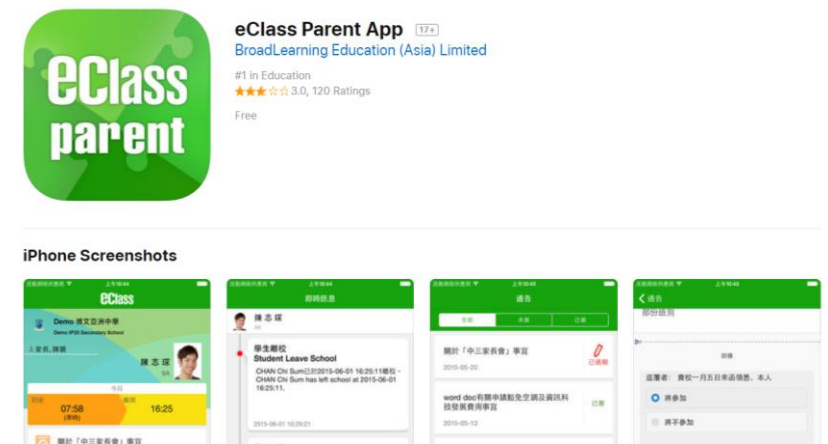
eClass parent

eClass Parent App 17+

BroadLearning Education (Asia) Limited

#1 in Education

3.0, 120 Ratings

Free

iPhone Screenshots

eClass

Demo 博文亞洲中學

Demo IP25 Secondary School

陳志琛

6A

今日

07:58

16:25

關於「中三家長會」事宜

即時訊息

陳志琛

學生離校

Student Leave School

CHAN Chi Sum已於2015-06-01 16:25:11離校 - CHAN Chi Sum has left school at 2015-06-01 16:25:11.

2015-06-01 16:29:21

通告

全部

未簽

已簽

關於「中三家長會」事宜

2015-05-20

已過期

word doc有關申請豁免空調及資訊科技發展費事宜

2015-05-13

已簽

通告

部份班別

回條

這署者：貴校一月五日來函領悉，本人

將參加

將不參加